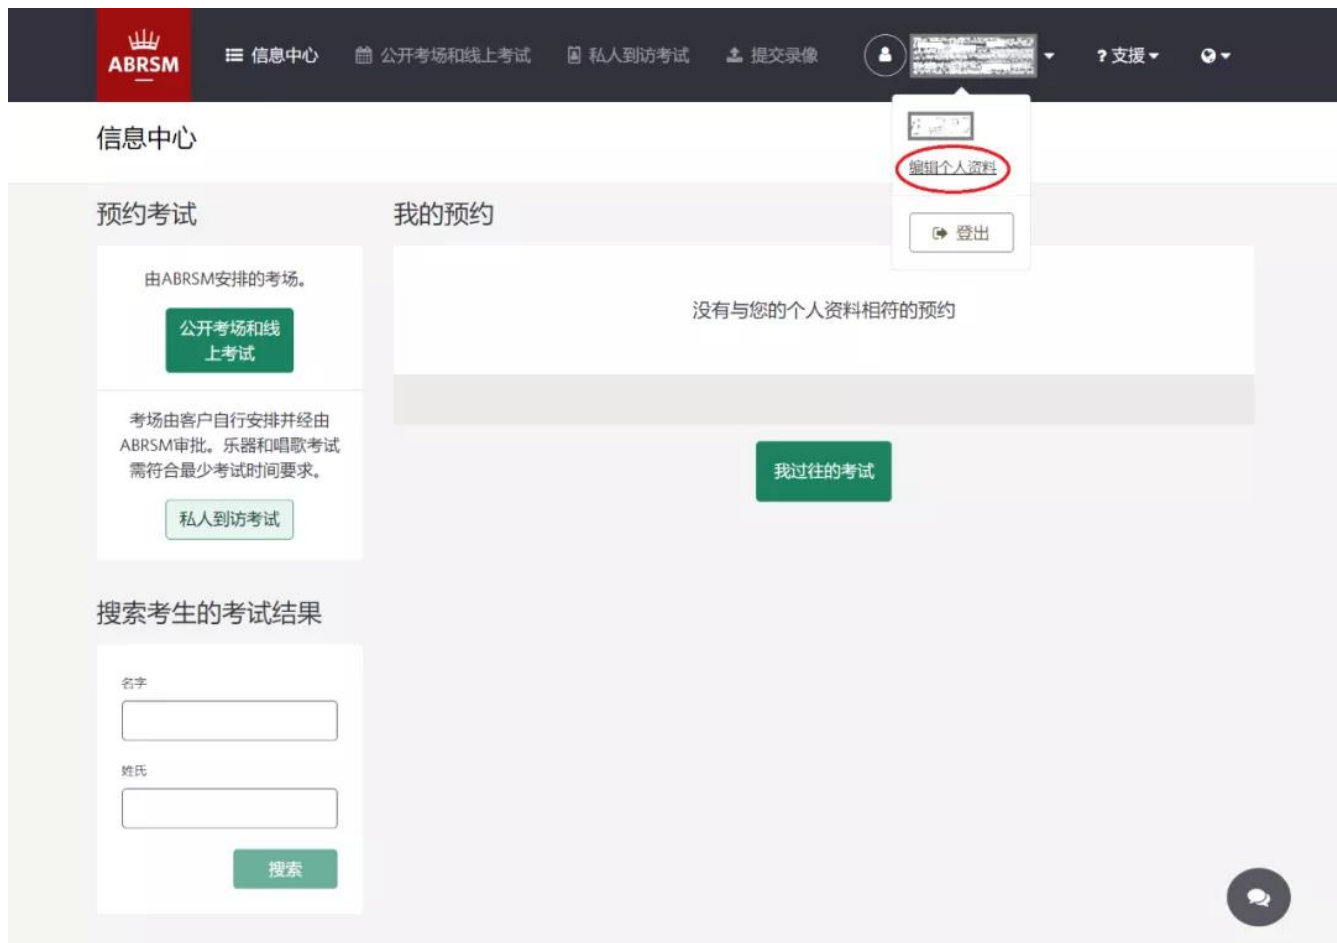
ABRSM

信息中心 公开考场和线上考试 私人到访考试 提交录像 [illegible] ? 支援

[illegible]
编辑个人资料
登出

信息中心

预约考试

由ABRSM安排的考场。

公开考场和线上考试

考场由客户自行安排并经由ABRSM审批。乐器和唱歌考试需符合最少考试时间要求。

私人到访考试

我的预约

没有与您的个人资料相符的预约

我过往的考试

搜索考生的考试结果

名字

姓氏

搜索